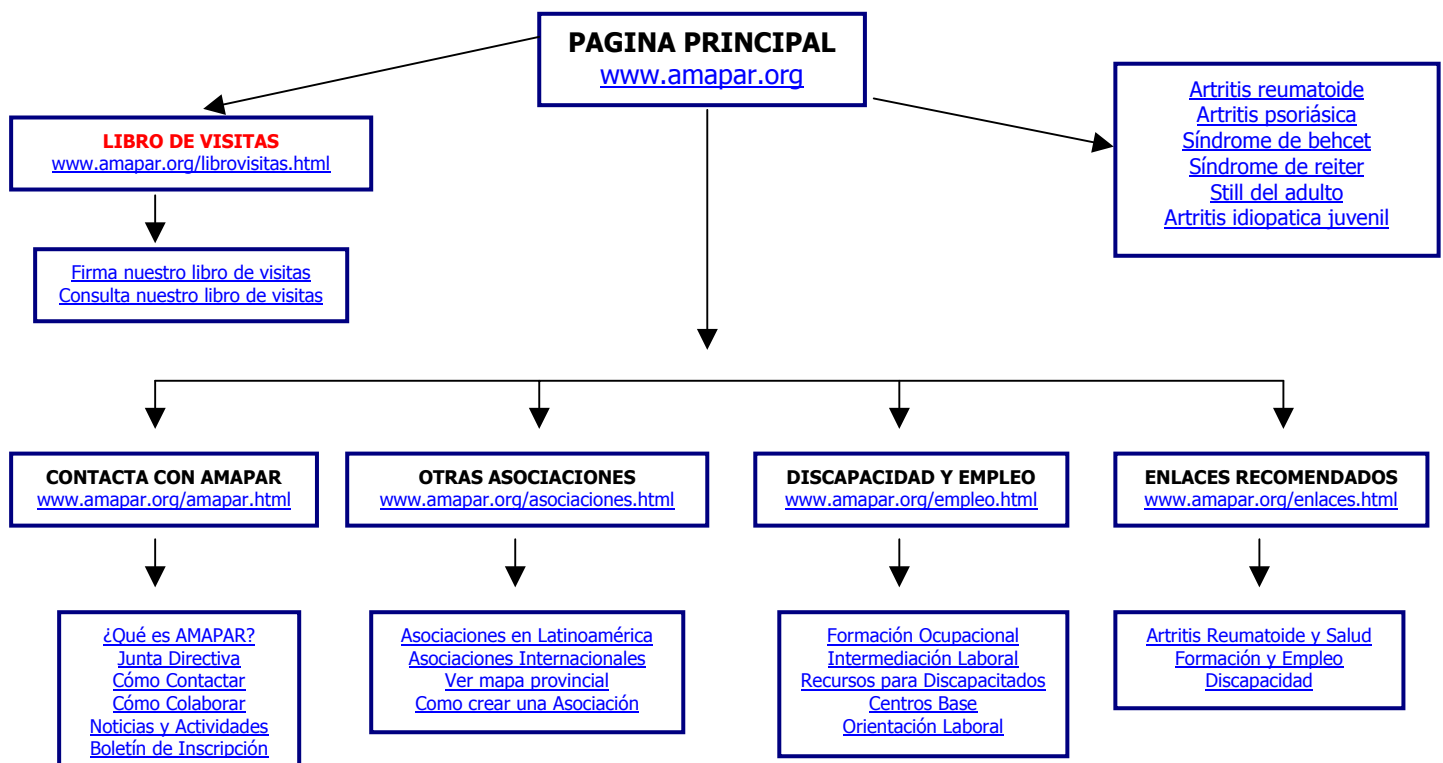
PAGINA PRINCIPAL
www.amapar.org

LIBRO DE VISITAS
www.amapar.org/librovisitas.html

Firma nuestro libro de visitas
Consulta nuestro libro de visitas

Artritis reumatoide
Artritis psoriásica
Síndrome de behcet
Síndrome de reiter
Still del adulto
Artritis idiopatica juvenil

CONTACTA CON AMAPAR
www.amapar.org/amapar.html

¿Qué es AMAPAR?
Junta Directiva
Cómo Contactar
Cómo Colaborar
Noticias y Actividades
Boletín de Inscripción

OTRAS ASOCIACIONES
www.amapar.org/asociaciones.html

Asociaciones en Latinoamérica
Asociaciones Internacionales
Ver mapa provincial
Como crear una Asociación

DISCAPACIDAD Y EMPLEO
www.amapar.org/empleo.html

Formación Ocupacional
Intermediación Laboral
Recursos para Discapacitados
Centros Base
Orientación Laboral

ENLACES RECOMENDADOS
www.amapar.org/enlaces.html

Artritis Reumatoide y Salud
Formación y Empleo
Discapacidad